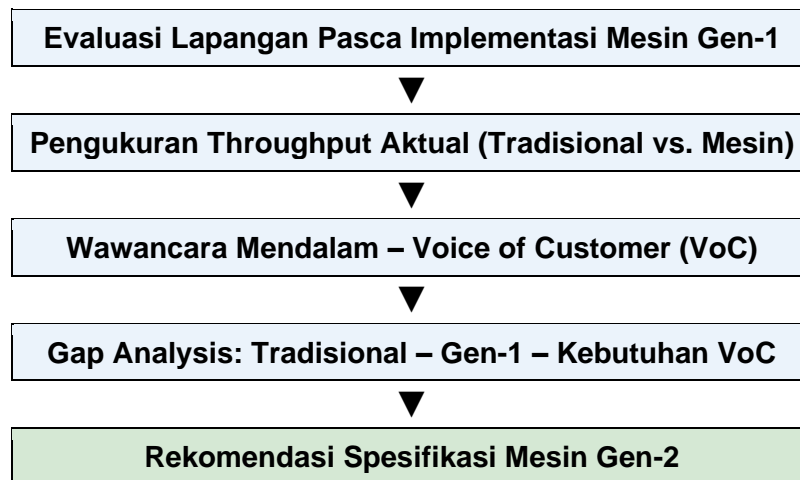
Evaluasi Lapangan Pasca Implementasi Mesin Gen-1

▼

Pengukuran Throughput Aktual (Tradisional vs. Mesin)

▼

Wawancara Mendalam – Voice of Customer (VoC)

▼

Gap Analysis: Tradisional – Gen-1 – Kebutuhan VoC

▼

Rekomendasi Spesifikasi Mesin Gen-2